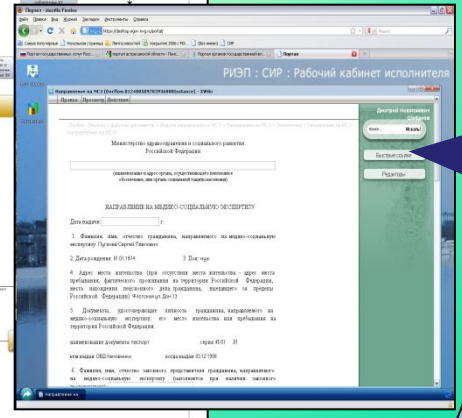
Портал - Mozilla Firefox

Файл Правка Вид Журнал Закладки Инструменты Справка

Портал

РИЭП : СИР : Рабочий кабинет исполнителя

Направление на МСЭ

Правка Просмотр Действия

Министерство здравоохранения и социального развития Российской Федерации

(наименование и адрес органа, осуществляющего пенсионное обеспечение /Исполнение, или органа социальной защиты населения)

НАПРАВЛЕНИЕ НА МЕДИКО-СОЦИАЛЬНУЮ ЭКСПЕРТИЗУ

Дата выдачи

1. Фамилия, имя, отчество гражданина, направляемого на медико-социальную экспертизу: Пугачев Сергей Павлович

2. Дата рождения: 10.01.1974

3. Пол: муж

4. Адрес места жительства (при отсутствии места жительства - адрес места пребывания, фактического проживания на территории Российской Федерации, места нахождения пенсионного дела гражданина, выехавшего за пределы Российской Федерации): Флотская ул. Дом 13

5. Документ, удостоверяющий личность гражданина, направляемого на медико-социальную экспертизу; его место жительства или пребывания на территории Российской Федерации:

наименование документа: паспорт

серия 4601 33

кем выдан ОВД Москвы

когда выдан 03.12.1999

6. Фамилия, имя, отчество законного представителя гражданина, направляемого на медико-социальную экспертизу (заполняется при наличии законного представителя):

Дмитрий Николаевич Шафиков

Найти

Бизнес-профиль

Реестры

Направление на